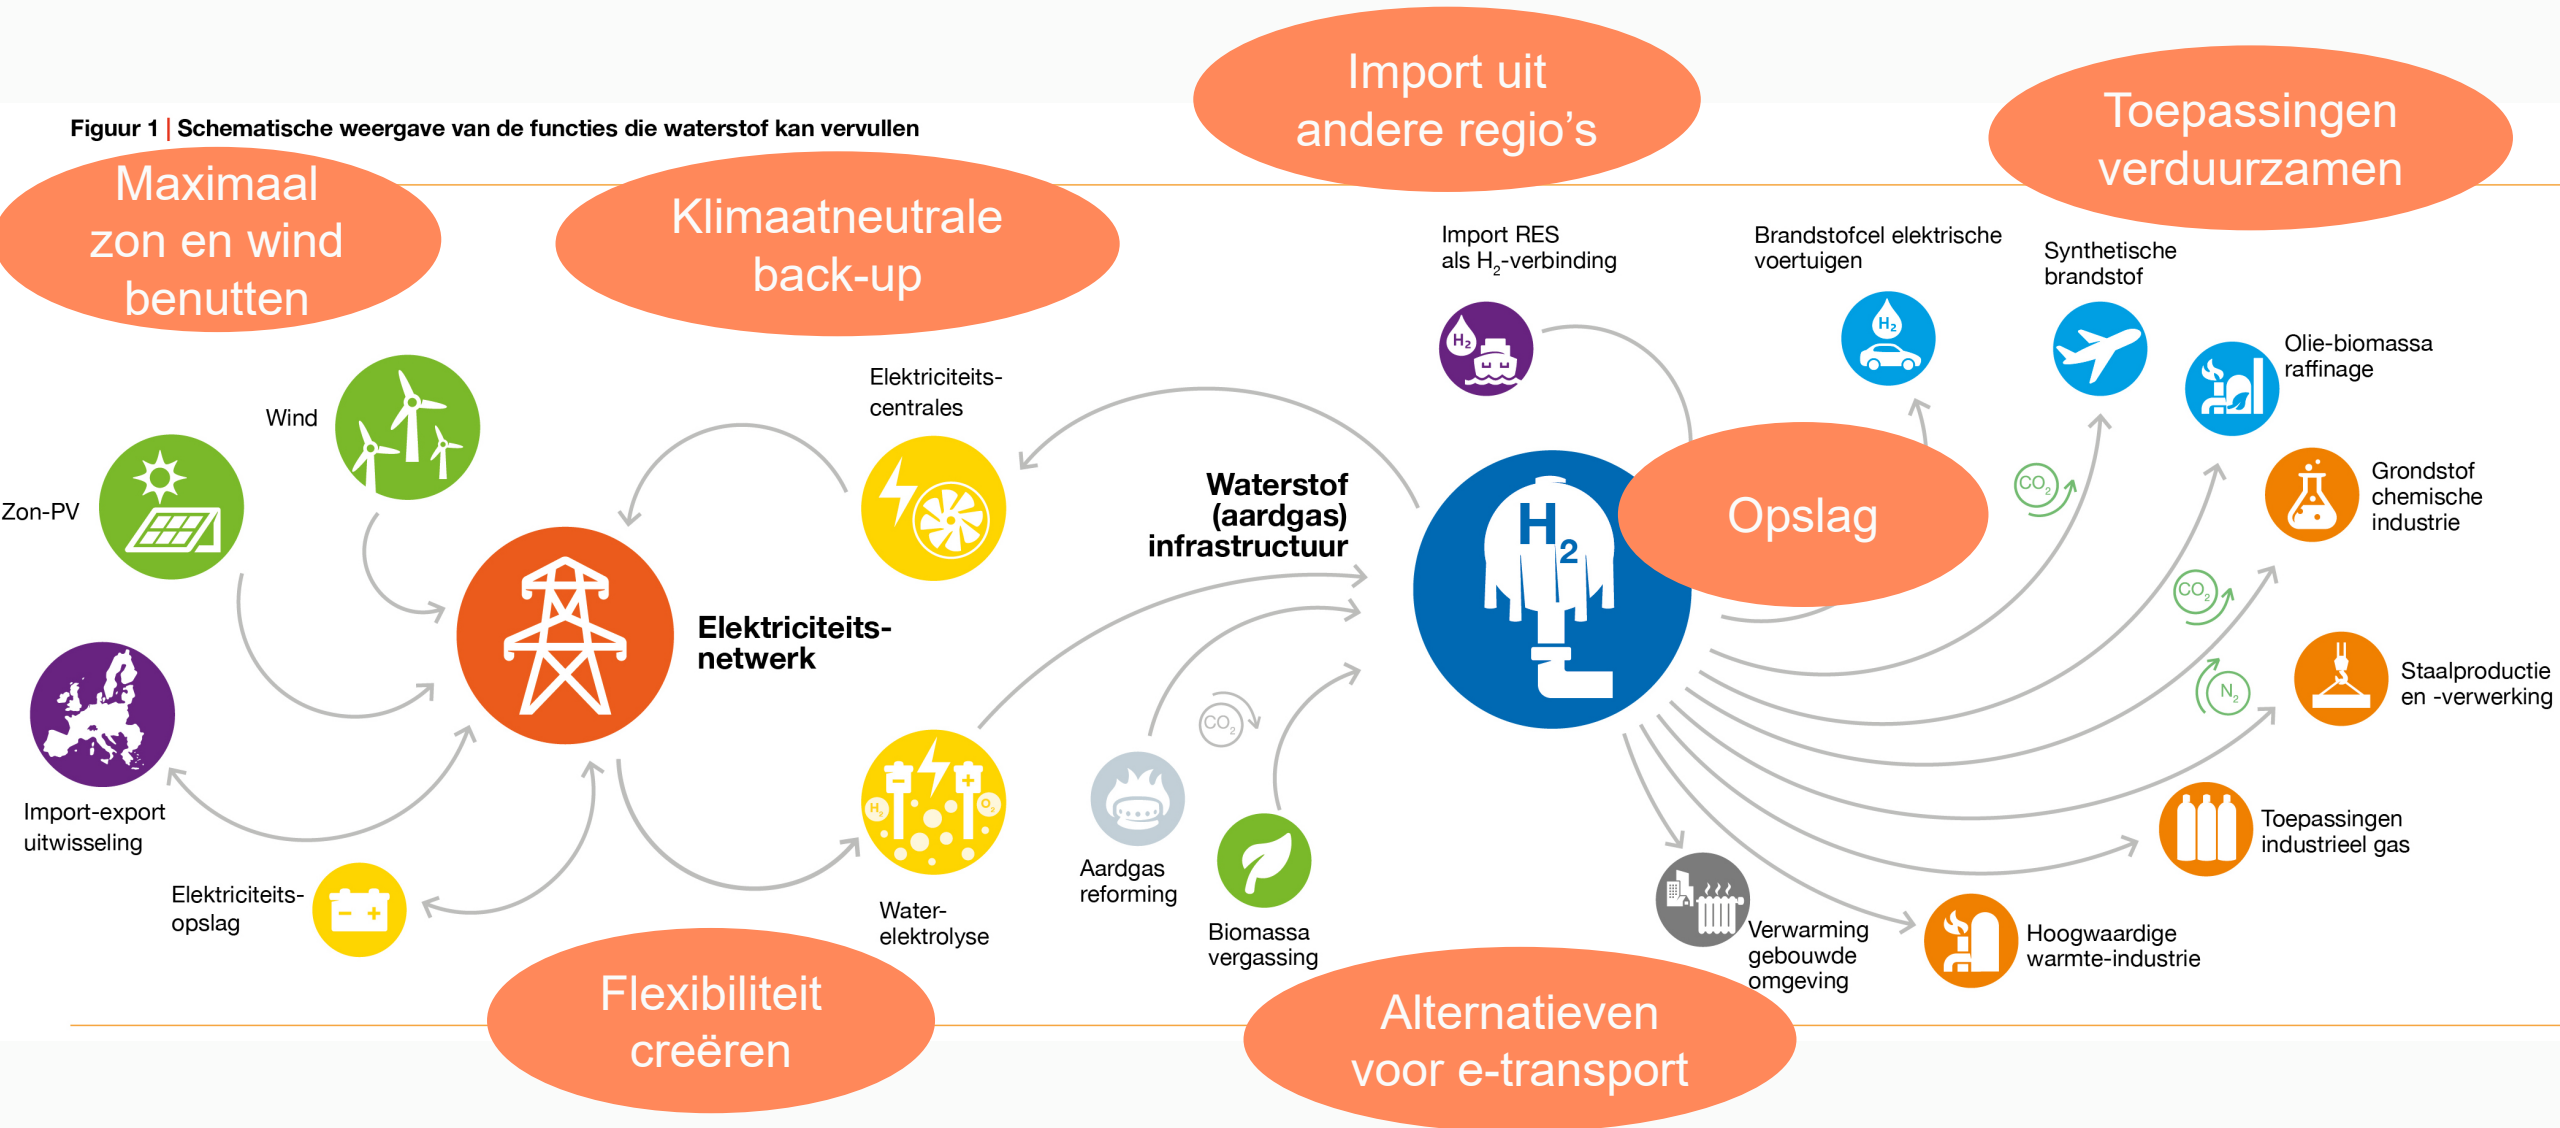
Import uit andere regio's

Toepassingen verduurzamen

Figuur 1 | Schematische weergave van de functies die waterstof kan vervullen

Maximaal zon en wind benutten

Klimaatneutrale back-up

Import RES als $H_2$-verbinding

Brandstofcel elektrische voertuigen

Synthetische brandstof

Olie-biomassa raffinage

Wind

Zon-PV

Elektriciteits-centrales

Waterstof (aardgas) infrastructuur

$H_2$

$H_2$

Opslag

$CO_2$

Grondstof chemische industrie

$CO_2$

Elektriciteits-netwerk

$N_2$

Staalproductie en -verwerking

$CO_2$

Import-export uitwisseling

Toepassingen industrieel gas

Elektriciteits-opslag

Water-elektrolyse

Aardgas reforming

Biomassa vergassing

Verwarming gebouwde omgeving

Hoogwaardige warmte-industrie

Flexibiliteit creëren

Alternatieven voor e-transport